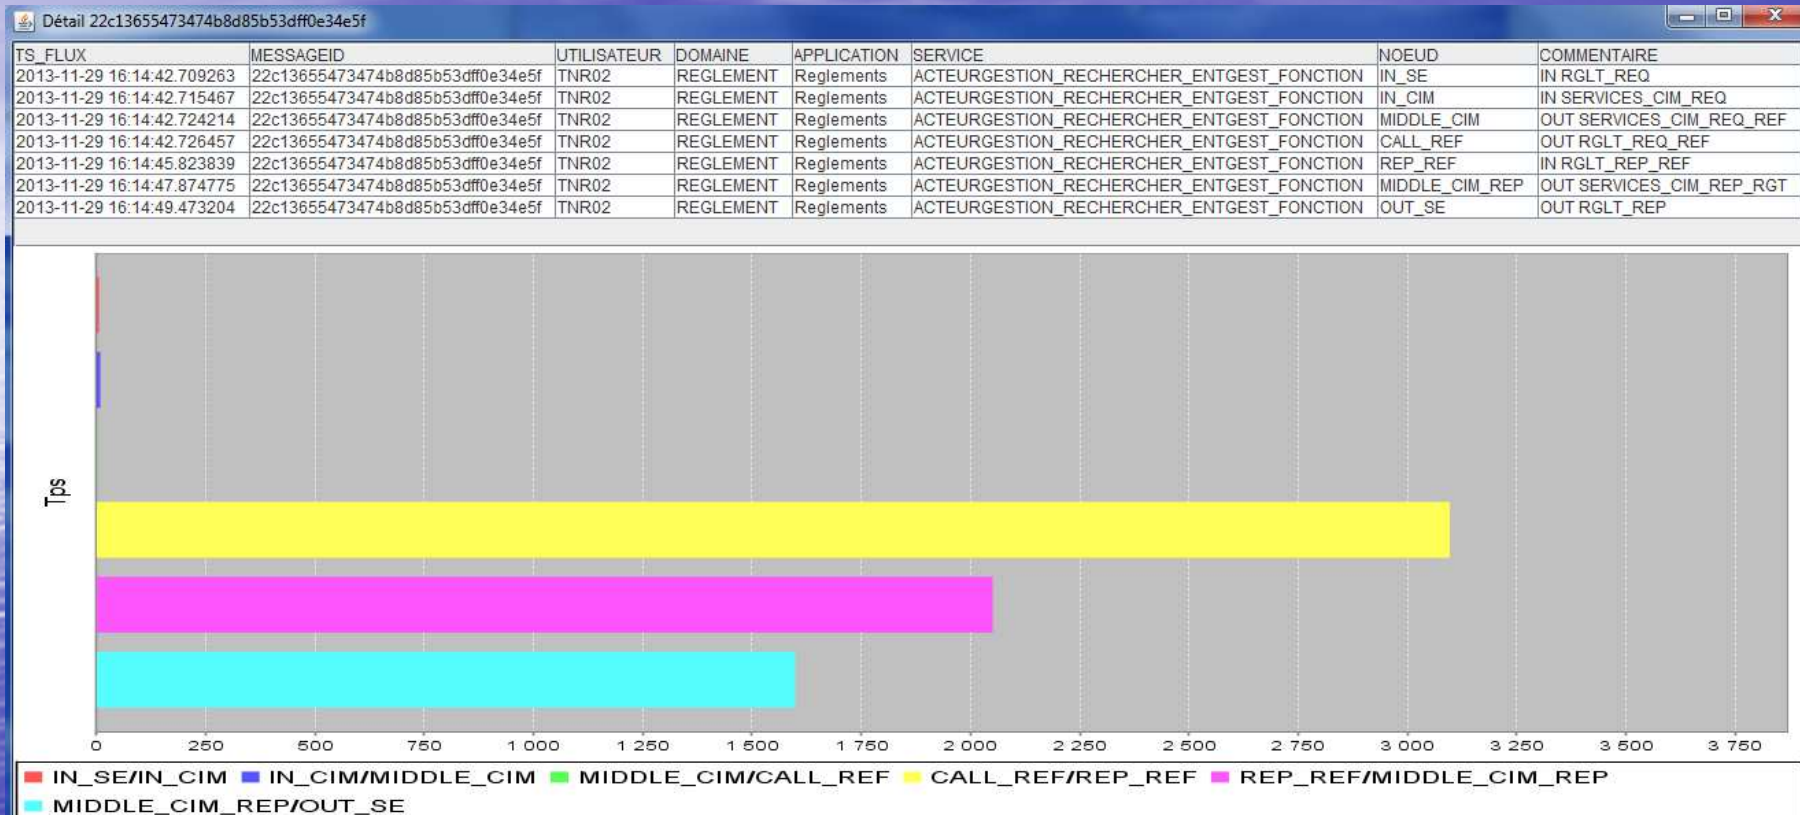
Détail 22c13655473474b8d85b53dff0e34e5f

| TS_FLUX | MESSAGEID | UTILISATEUR | DOMAINE | APPLICATION | SERVICE | NOEUD | COMMENTAIRE |
|---|---|---|---|---|---|---|---|
| 2013-11-29 16:14:42.709263 | 22c13655473474b8d85b53dff0e34e5f | TNR02 | REGLEMENT | Reglements | ACTEURGESTION_RECHERCHER_ENTGEST_FONCTION | IN_SE | IN RGLT_REQ |
| 2013-11-29 16:14:42.715467 | 22c13655473474b8d85b53dff0e34e5f | TNR02 | REGLEMENT | Reglements | ACTEURGESTION_RECHERCHER_ENTGEST_FONCTION | IN_CIM | IN SERVICES_CIM_REQ |
| 2013-11-29 16:14:42.724214 | 22c13655473474b8d85b53dff0e34e5f | TNR02 | REGLEMENT | Reglements | ACTEURGESTION_RECHERCHER_ENTGEST_FONCTION | MIDDLE_CIM | OUT SERVICES_CIM_REQ_REF |
| 2013-11-29 16:14:42.726457 | 22c13655473474b8d85b53dff0e34e5f | TNR02 | REGLEMENT | Reglements | ACTEURGESTION_RECHERCHER_ENTGEST_FONCTION | CALL_REF | OUT RGLT_REQ_REF |
| 2013-11-29 16:14:45.823839 | 22c13655473474b8d85b53dff0e34e5f | TNR02 | REGLEMENT | Reglements | ACTEURGESTION_RECHERCHER_ENTGEST_FONCTION | REP_REF | IN RGLT_REP_REF |
| 2013-11-29 16:14:47.874775 | 22c13655473474b8d85b53dff0e34e5f | TNR02 | REGLEMENT | Reglements | ACTEURGESTION_RECHERCHER_ENTGEST_FONCTION | MIDDLE_CIM_REP | OUT SERVICES_CIM_REP_RGT |
| 2013-11-29 16:14:49.473204 | 22c13655473474b8d85b53dff0e34e5f | TNR02 | REGLEMENT | Reglements | ACTEURGESTION_RECHERCHER_ENTGEST_FONCTION | OUT_SE | OUT RGLT_REP |

Tps

0 250 500 750 1 000 1 250 1 500 1 750 2 000 2 250 2 500 2 750 3 000 3 250 3 500 3 750

IN_SE/IN_CIM IN_CIM/MIDDLE_CIM MIDDLE_CIM/CALL_REF CALL_REF/REP_REF REP_REF/MIDDLE_CIM_REP MIDDLE_CIM_REP/OUT_SE